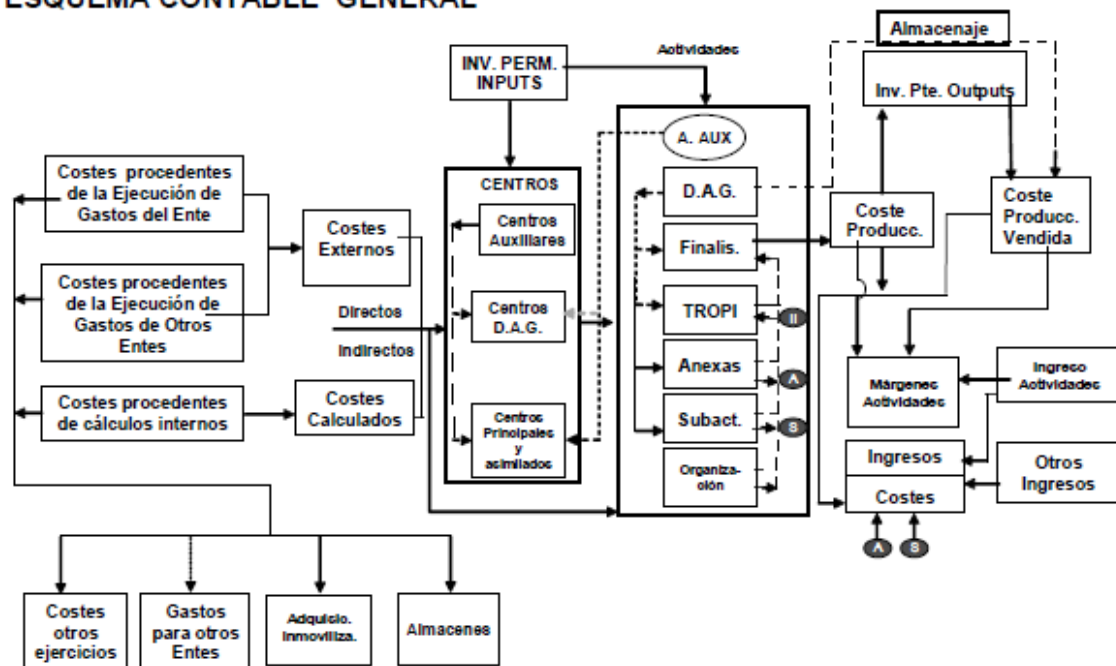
ESQUEMA CONTABLE GENERAL

Almacenaje

Actividades

INV. PERM. INPUTS

Inv. Pte. Outputs

A. AUX

Costes procedentes de la Ejecución de Gastos del Ente

CENTROS

D.A.G.

Coste Producc.

Coste Producc. Vendida

Costes Externos

Centros Auxiliares

Finalis.

Costes procedentes de la Ejecución de Gastos de Otros Entes

Directos

Centros D.A.G.

TROPI

II

Indirectos

Anexas

A

Ingreso Actividades

Márgenes Actividades

Costes procedentes de cálculos internos

Costes Calculados

Subact.

S

Centros Principales y asimilados

Ingresos

Otros Ingresos

Organización

Costes

A

S

Costes otros ejercicios

Gastos para otros Entes

Adquisic. Inmoviliza.

Almacenes